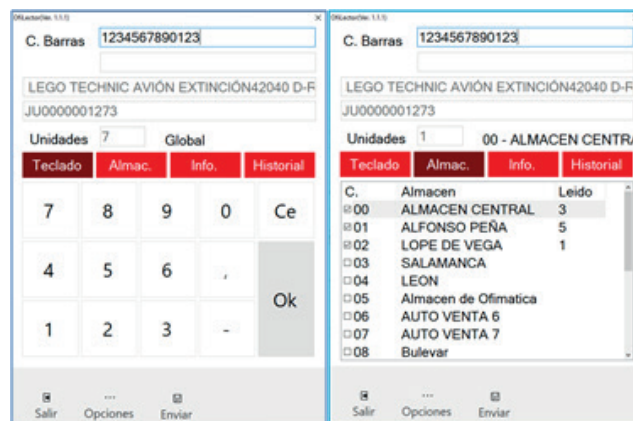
ORLector(Ver. 1.1.1)

C. Barras 1234567890123

LEGO TECHNIC AVIÓN EXTINCIÓN42040 D-R

JU0000001273

Unidades 7 Global

Teclado Almac. Info. Historial

7 8 9 0 Ce

4 5 6 ,

Ok

1 2 3 -

Salir ... Opciones Enviar

ORLector(Ver. 1.1.1)

C. Barras 1234567890123

LEGO TECHNIC AVIÓN EXTINCIÓN42040 D-R

JU0000001273

Unidades 1 00 - ALMACEN CENTRA

Teclado Almac. Info. Historial

| C. | Almacen | Leido |
|---|---|---|
| 00 | ALMACEN CENTRAL | 3 |
| 01 | ALFONSO PEÑA | 5 |
| 02 | LOPE DE VEGA | 1 |
| 03 | SALAMANCA | |
| 04 | LEON | |
| 05 | Almacen de Ofimatica | |
| 06 | AUTO VENTA 6 | |
| 07 | AUTO VENTA 7 | |
| 08 | Bulevar | |

Salir ... Opciones Enviar